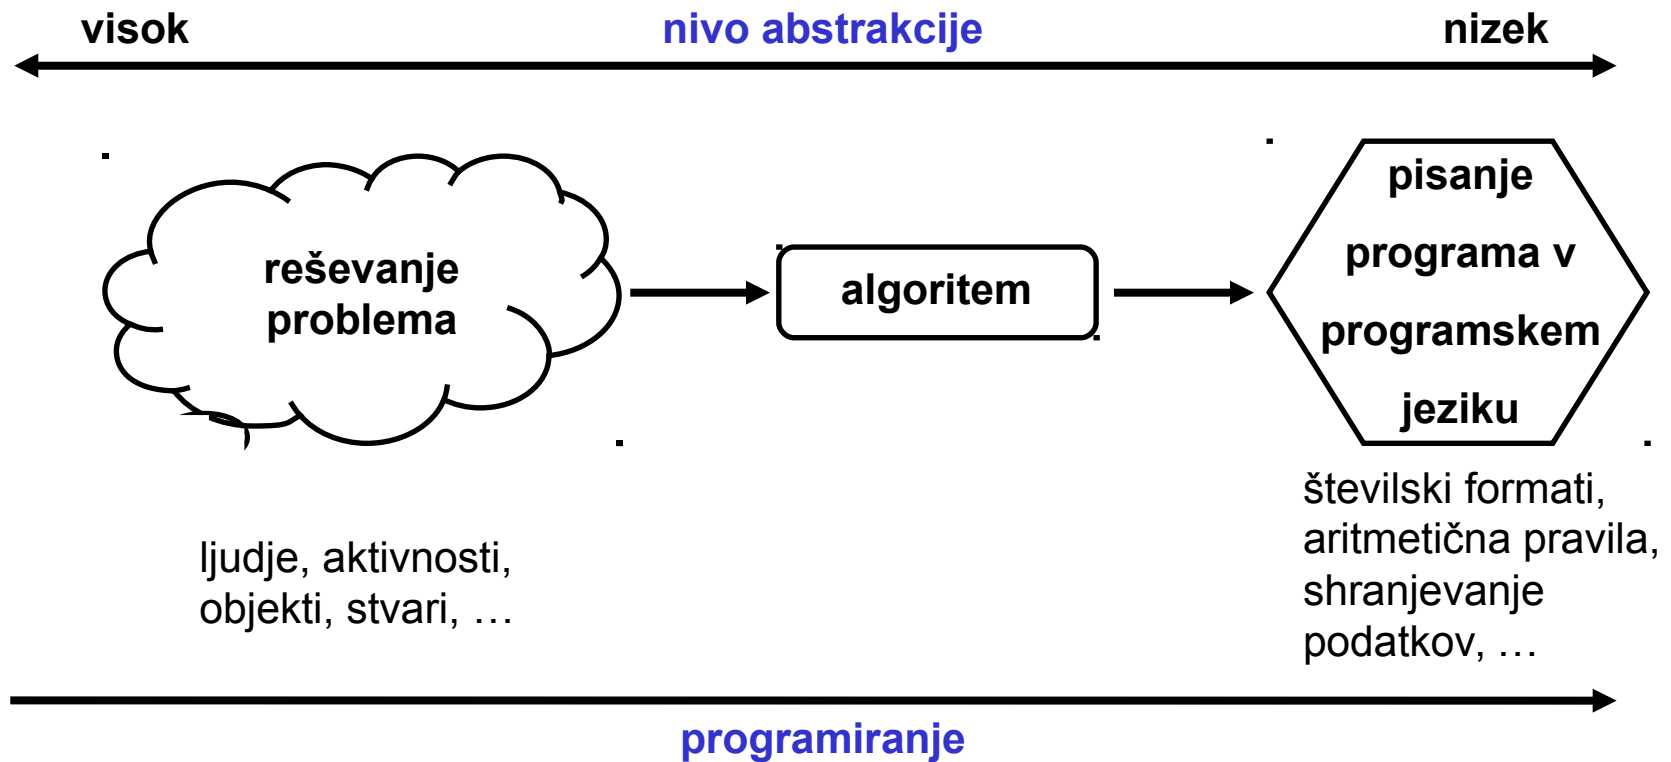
visok
nivo abstrakcije
nizek

reševanje problema

algoritem

pisanje programa v programskem jeziku

ljudje, aktivnosti, objekti, stvari, …

številski formati, aritmetična pravila, shranjevanje podatkov, …

programiranje